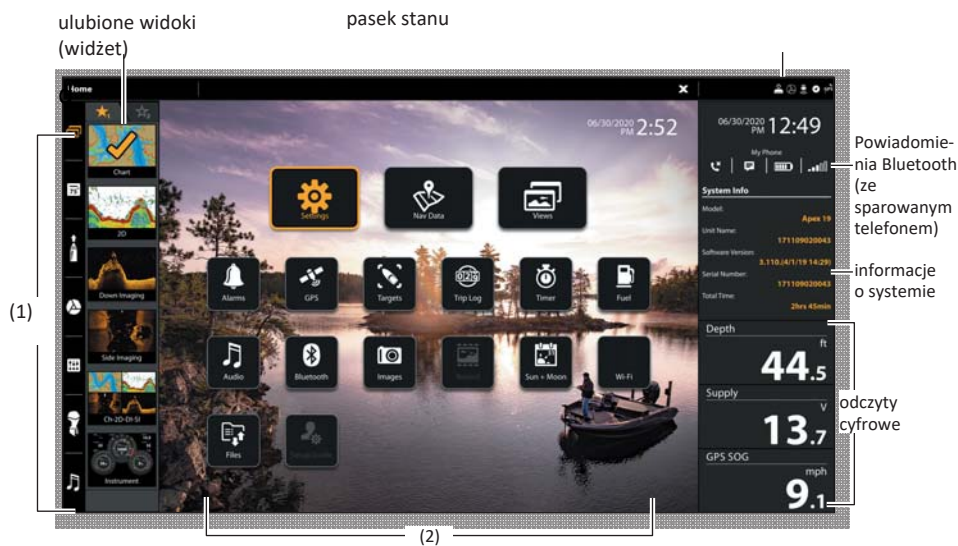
ulubione widoki (widżet)

pasek stanu

Home

Chart

2D

Down Imaging

Side Imaging

Ch-2D-DI-SI

Instrument

06/30/2020 PM 2:52

Settings

Nav Data

Views

Alarms

GPS

Targets

Trip Log

Timer

Fuel

Audio

Bluetooth

Images

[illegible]

Sun + Moon

Wi-Fi

Files

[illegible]

06/30/2020 PM 12:49

My Phone

System Info

Model: Apex 19

Unit Name: 171109020043

Software Version: 3.110.(4/1/19 14:29)

Serial Number: 171109020043

Total Time: 2hrs 45min

Depth ft 44.5

Supply V 13.7

GPS SOG mph 9.1

Powiadomienia Bluetooth (ze sparowanym telefonem)

informacje o systemie

odczyty cyfrowe

(1)

(2)